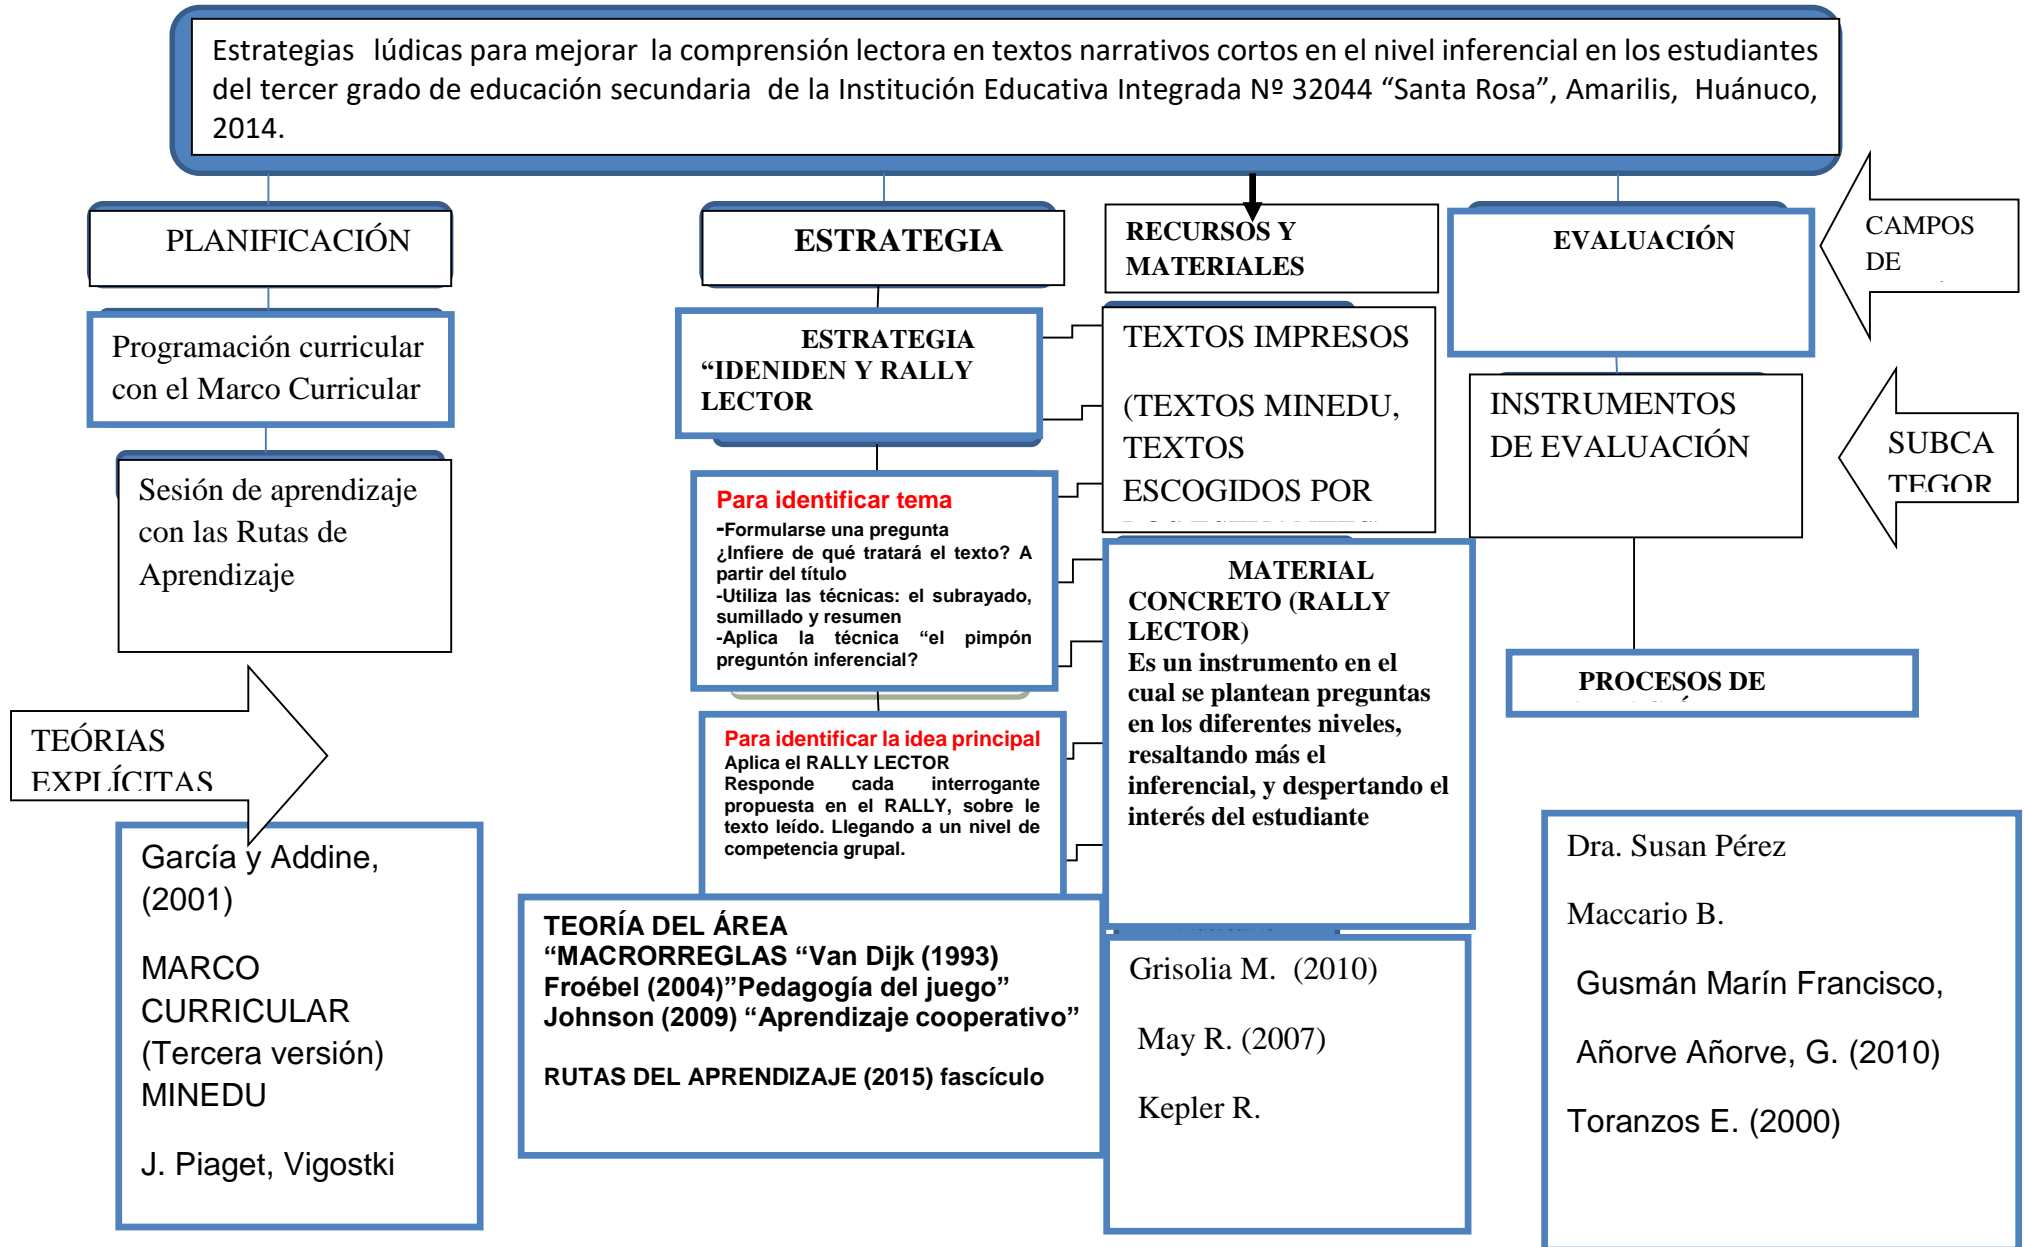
Estrategias lúdicas para mejorar la comprensión lectora en textos narrativos cortos en el nivel inferencial en los estudiantes del tercer grado de educación secundaria de la Institución Educativa Integrada Nº 32044 “Santa Rosa”, Amarilis, Huánuco, 2014.

PLANIFICACIÓN

ESTRATEGIA

RECURSOS Y MATERIALES

EVALUACIÓN

CAMPOS DE

Programación curricular con el Marco Curricular

ESTRATEGIA “IDENIDEN Y RALLY LECTOR

TEXTOS IMPRESOS

(TEXTOS MINEDU, TEXTOS ESCOGIDOS POR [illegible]

INSTRUMENTOS DE EVALUACIÓN

SUBCA TEGOR

Sesión de aprendizaje con las Rutas de Aprendizaje

Para identificar tema
-Formularse una pregunta ¿Infiere de qué tratará el texto? A partir del título
-Utiliza las técnicas: el subrayado, sumillado y resumen
-Aplica la técnica “el pimpón preguntón inferencial?

MATERIAL CONCRETO (RALLY LECTOR)
Es un instrumento en el cual se plantean preguntas en los diferentes niveles, resaltando más el inferencial, y despertando el interés del estudiante

PROCESOS DE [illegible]

TEÓRIAS EXPLÍCITAS

Para identificar la idea principal
Aplica el RALLY LECTOR
Responde cada interrogante propuesta en el RALLY, sobre le texto leído. Llegando a un nivel de competencia grupal.

García y Addine, (2001)

MARCO CURRICULAR (Tercera versión) MINEDU

J. Piaget, Vigostki

TEORÍA DEL ÁREA
“MACRORREGLAS “Van Dijk (1993)
Froébel (2004)”Pedagogía del juego”
Johnson (2009) “Aprendizaje cooperativo”

RUTAS DEL APRENDIZAJE (2015) fascículo

Grisolia M. (2010)

May R. (2007)

Kepler R.

Dra. Susan Pérez

Maccario B.

Gusmán Marín Francisco,

Añorve Añorve, G. (2010)

Toranzos E. (2000)